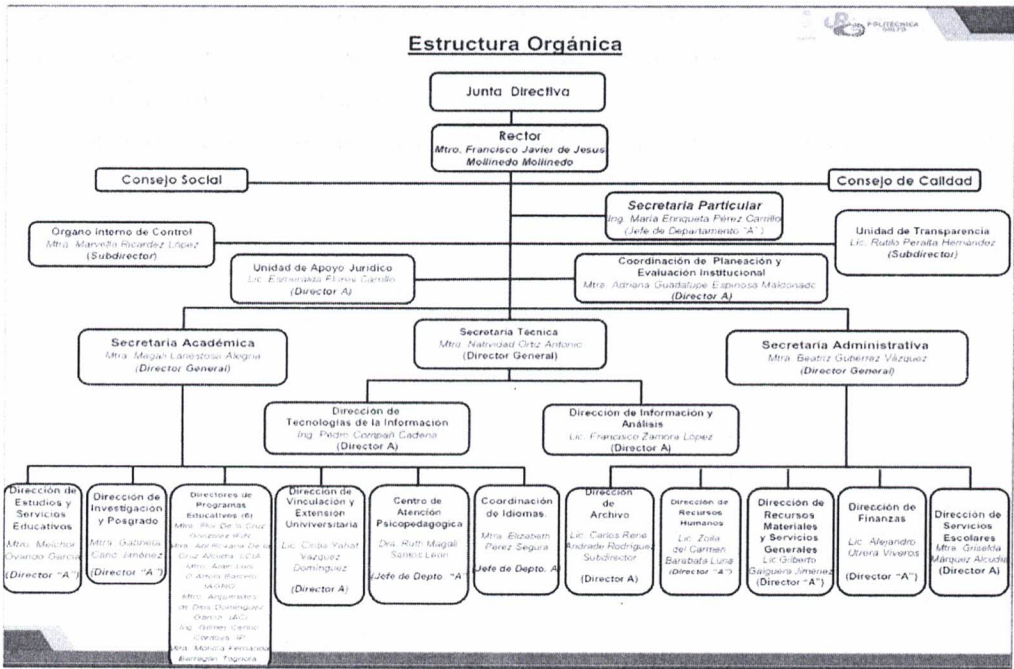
POLITÉCNICA

Estructura Orgánica

Junta Directiva

Rector
Mtro. Francisco Javier de Jesus Mollinedo Mollinedo

Consejo Social

Consejo de Calidad

Secretaria Particular
Ing. Maria Enriqueta Pérez Carrillo
(Jefe de Departamento "A")

Organo Interno de Control
Mtra. Marvella Ricardez López
(Subdirector)

Unidad de Transparencia
Lic. Rutilo Peralta Hernández
(Subdirector)

Unidad de Apoyo Juridico
Lic. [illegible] Flores Carrillo
(Director A)

Coordinación de Planeación y Evaluación Institucional
Mtra. Adriana Guadalupe Espinosa Maldonado
(Director A)

Secretaria Académica
Mtra. Magali Lanestosa Alegria
(Director General)

Secretaria Técnica
Mtra. Natividad Ortiz Antonio
(Director General)

Secretaria Administrativa
Mtra. Beatriz Gutierrez Vázquez
(Director General)

Dirección de Tecnologías de la Información
Ing. Pedro Compañ Cadena
(Director A)

Dirección de Información y Análisis
Lic. Francisco Zamora López
(Director A)

Dirección de Estudios y Servicios Educativos
Mtro. Melchor Ovando García
(Director "A")

Dirección de Investigación y Posgrado
Mtra. Gabriela Cano Jiménez
(Director "A")

Directores de Programas Educativos (6)
Mtro. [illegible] De la Cruz González IGN
Mtra. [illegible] De la Cruz Alcudia LCIA
Mtro. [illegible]
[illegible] Barrera IAGNO
Mtro. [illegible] de Dios Domínguez García IAG
Ing. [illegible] Cerino Córdova IP
Mtra. Mónica Fernanda Barragán Tagnora

Dirección de Vinculación y Extensión Universitaria
Lic. Cinta Yahat Vazquez Dominguez
(Director A)

Centro de Atención Psicopedagógica
Dra. Ruth Magali Santos León
(Jefe de Depto. "A")

Coordinación de Idiomas.
Mtra. Elizabeth Perez Segura
(Jefe de Depto. A)

Dirección de Archivo
Lic. Carlos René Andrade Rodríguez Subdirector
(Director A)

Dirección de Recursos Humanos
Lic. Zoila del Carmen Barahona Luna
(Director "A")

Dirección de Recursos Materiales y Servicios Generales
Lic. Gilberto Gasguera Jiménez
(Director "A")

Dirección de Finanzas
Lic. Alejandro Utrera Viveros
(Director "A")

Dirección de Servicios Escolares
Mtra. Griselda Márquez Alcudia
(Director A)